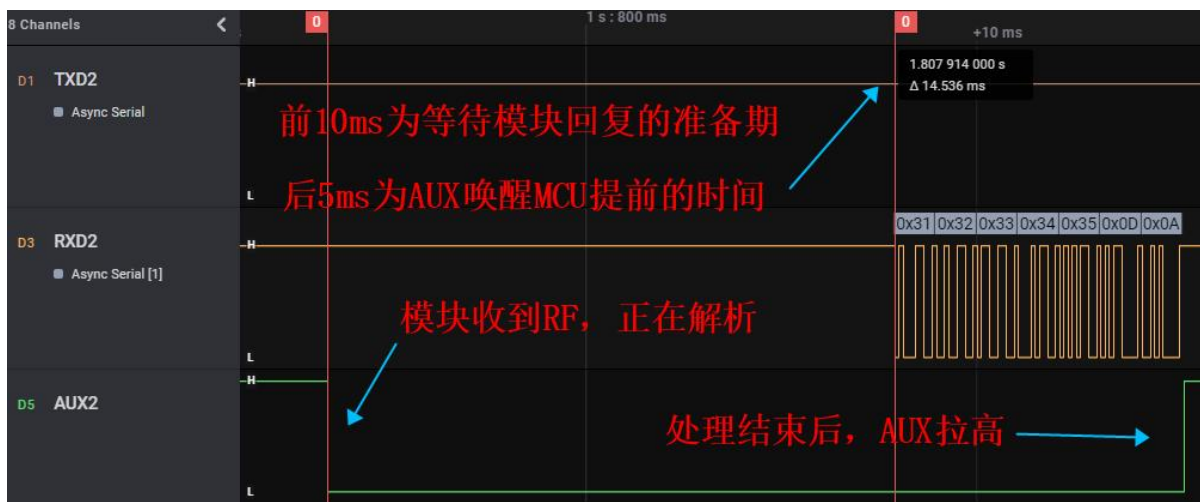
8 Channels

0

1 s : 800 ms

0

+10 ms

D1 TXD2

Async Serial

H

L

1.807 914 000 s
Δ 14.536 ms

前10ms为等待模块回复的准备期

后5ms为AUX唤醒MCU提前的时间

D3 RXD2

Async Serial [1]

H

L

0x31 0x32 0x33 0x34 0x35 0x0D 0x0A

模块收到RF，正在解析

D5 AUX2

H

L

处理结束后，AUX拉高